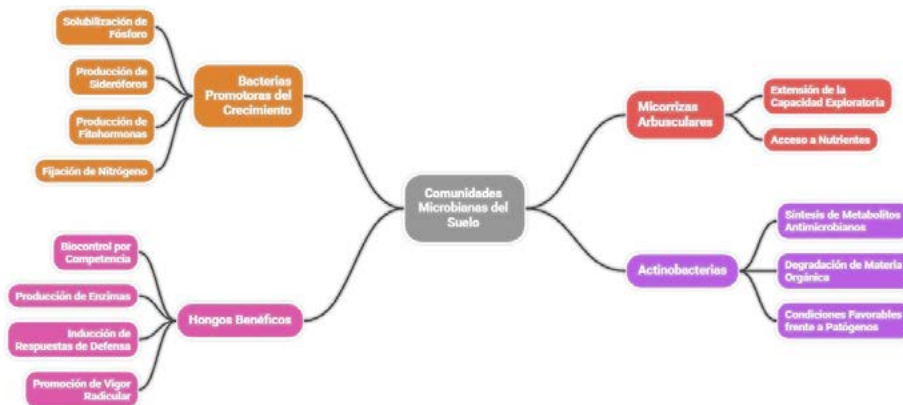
Comunidades Microbianas del Suelo

Bacterias Promotoras del Crecimiento

Solubilización de Fósforo

Producción de Sideróforos

Producción de Fitohormonas

Fijación de Nitrógeno

Hongos Benéficos

Biocontrol por Competencia

Producción de Enzimas

Inducción de Respuestas de Defensa

Promoción de Vigor Radicular

Micorrizas Arbusculares

Extensión de la Capacidad Exploratoria

Acceso a Nutrientes

Actinobacterias

Síntesis de Metabolitos Antimicrobianos

Degradación de Materia Orgánica

Condiciones Favorables frente a Patógenos